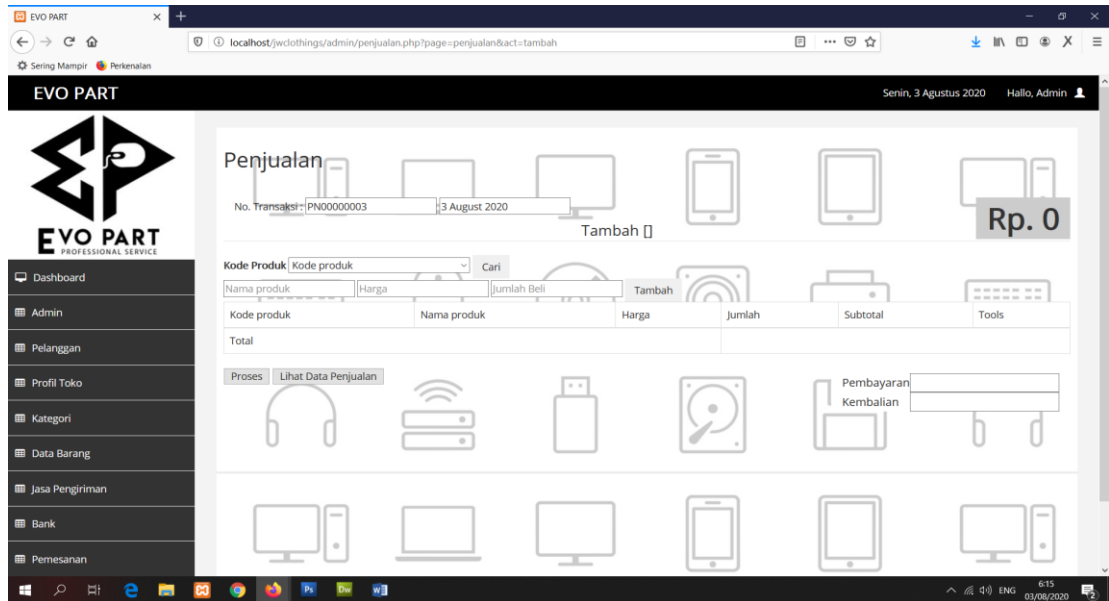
EVO PART

localhost/jwclothings/admin/penjualan.php?page=penjualan&act=tambah

Sering Mampir   Perkenalan

EVO PART

Senin, 3 Agustus 2020   Hallo, Admin

EVO PART
PROFESSIONAL SERVICE

Dashboard
Admin
Pelanggan
Profil Toko
Kategori
Data Barang
Jasa Pengiriman
Bank
Pemesanan

Penjualan

No. Transaksi : PN00000003   3 August 2020

Rp. 0

Tambah []

Kode Produk   Kode produk   Cari

Nama produk   Harga   Jumlah Beli   Tambah

| Kode produk | Nama produk | Harga | Jumlah | Subtotal | Tools |
|---|---|---|---|---|---|
| Total | | | | | |

Proses   Lihat Data Penjualan

Pembayaran
Kembalian

ENG   6:15   03/08/2020